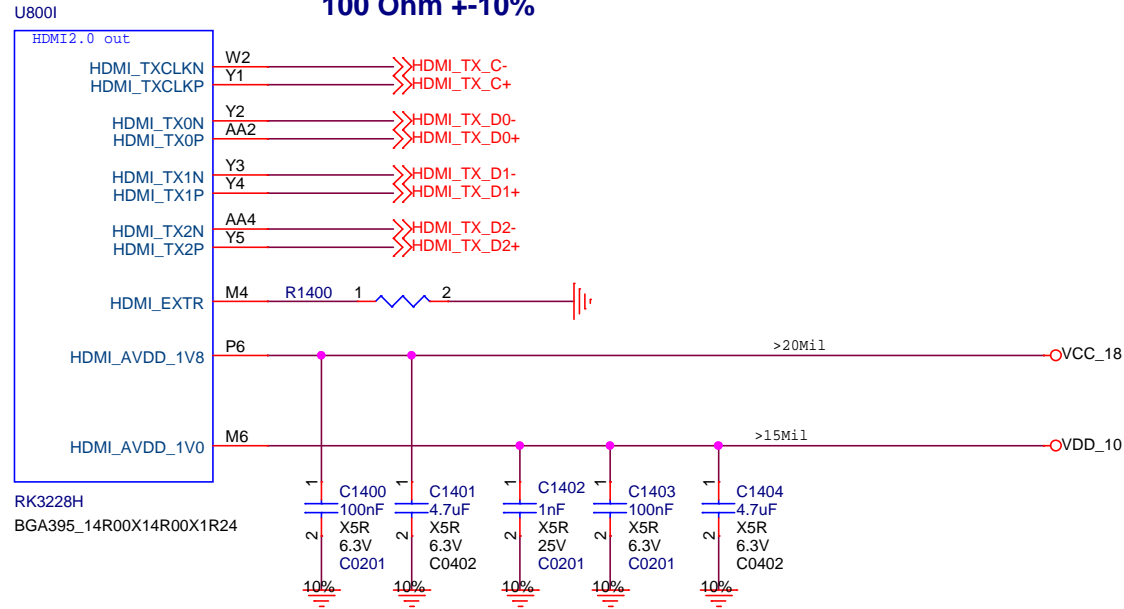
U800I

100 Ohm +-10%

HDMI2.0 out

HDMI_TXCLKN W2 HDMI_TX_C-
HDMI_TXCLKP Y1 HDMI_TX_C+

HDMI_TX0N Y2 HDMI_TX_D0-
HDMI_TX0P AA2 HDMI_TX_D0+

HDMI_TX1N Y3 HDMI_TX_D1-
HDMI_TX1P Y4 HDMI_TX_D1+

HDMI_TX2N AA4 HDMI_TX_D2-
HDMI_TX2P Y5 HDMI_TX_D2+

HDMI_EXTR M4 R1400 1 2

HDMI_AVDD_1V8 P6 >20Mil VCC_18

HDMI_AVDD_1V0 M6 >15Mil VDD_10

RK3228H
BGA395_14R00X14R00X1R24

1 C1400 100nF X5R 6.3V C0201 2 10%
1 C1401 4.7uF X5R 6.3V C0402 2 10%
1 C1402 1nF X5R 25V C0201 2 10%
1 C1403 100nF X5R 6.3V C0201 2 10%
1 C1404 4.7uF X5R 6.3V C0402 2 10%